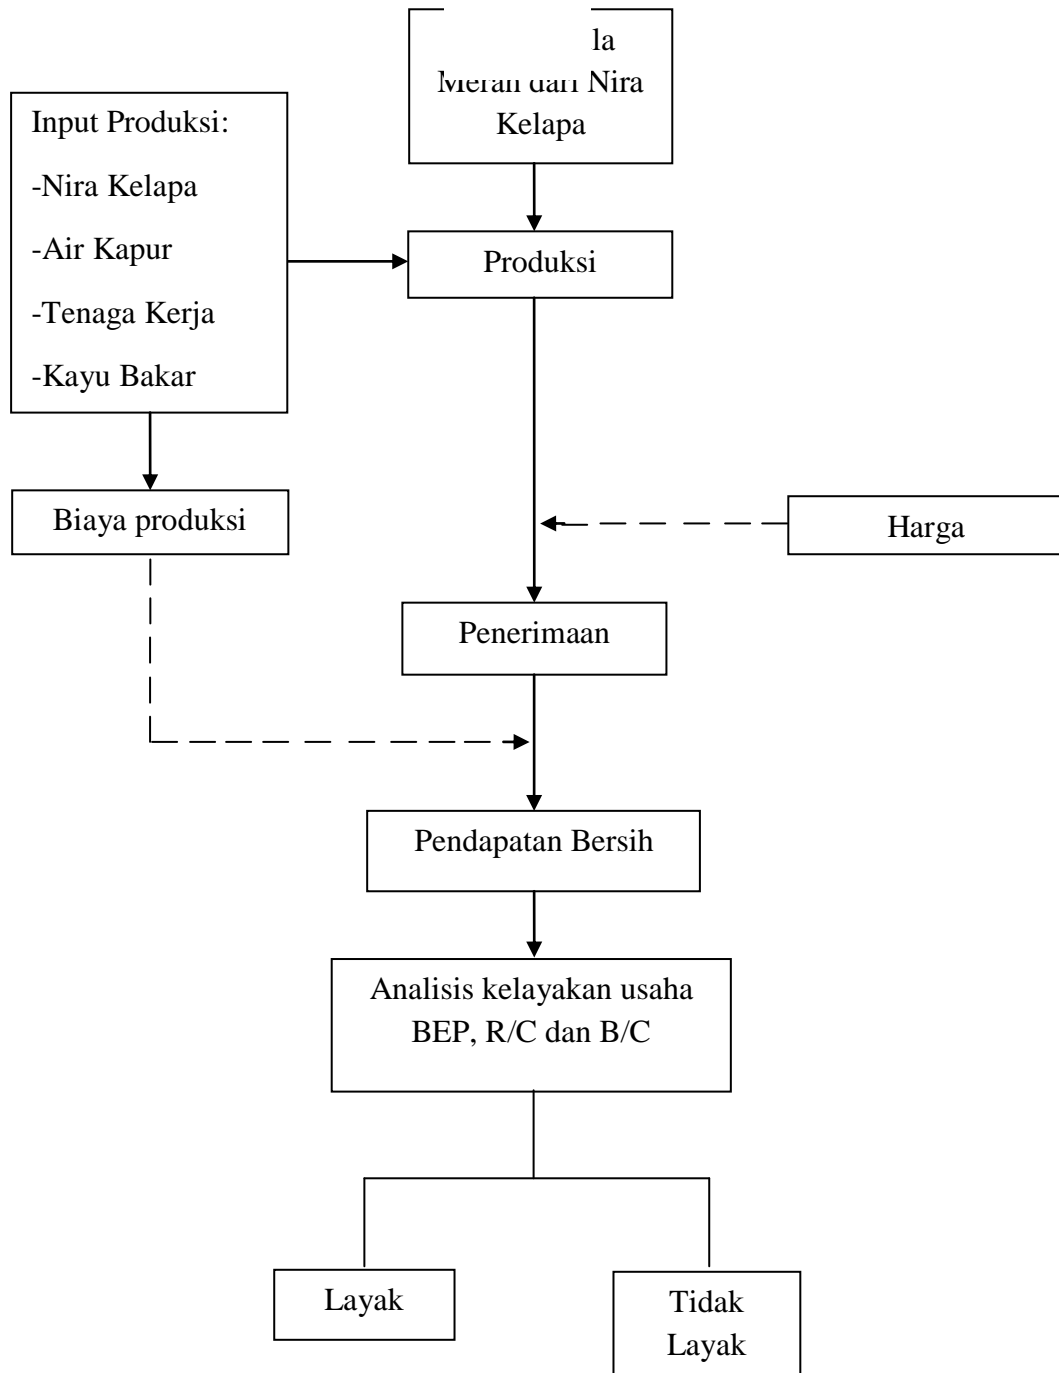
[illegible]la
Merah dari Nira
Kelapa

Input Produksi:
-Nira Kelapa
-Air Kapur
-Tenaga Kerja
-Kayu Bakar

Produksi

Biaya produksi

Harga

Penerimaan

Pendapatan Bersih

Analisis kelayakan usaha
BEP, R/C dan B/C

Layak

Tidak
Layak